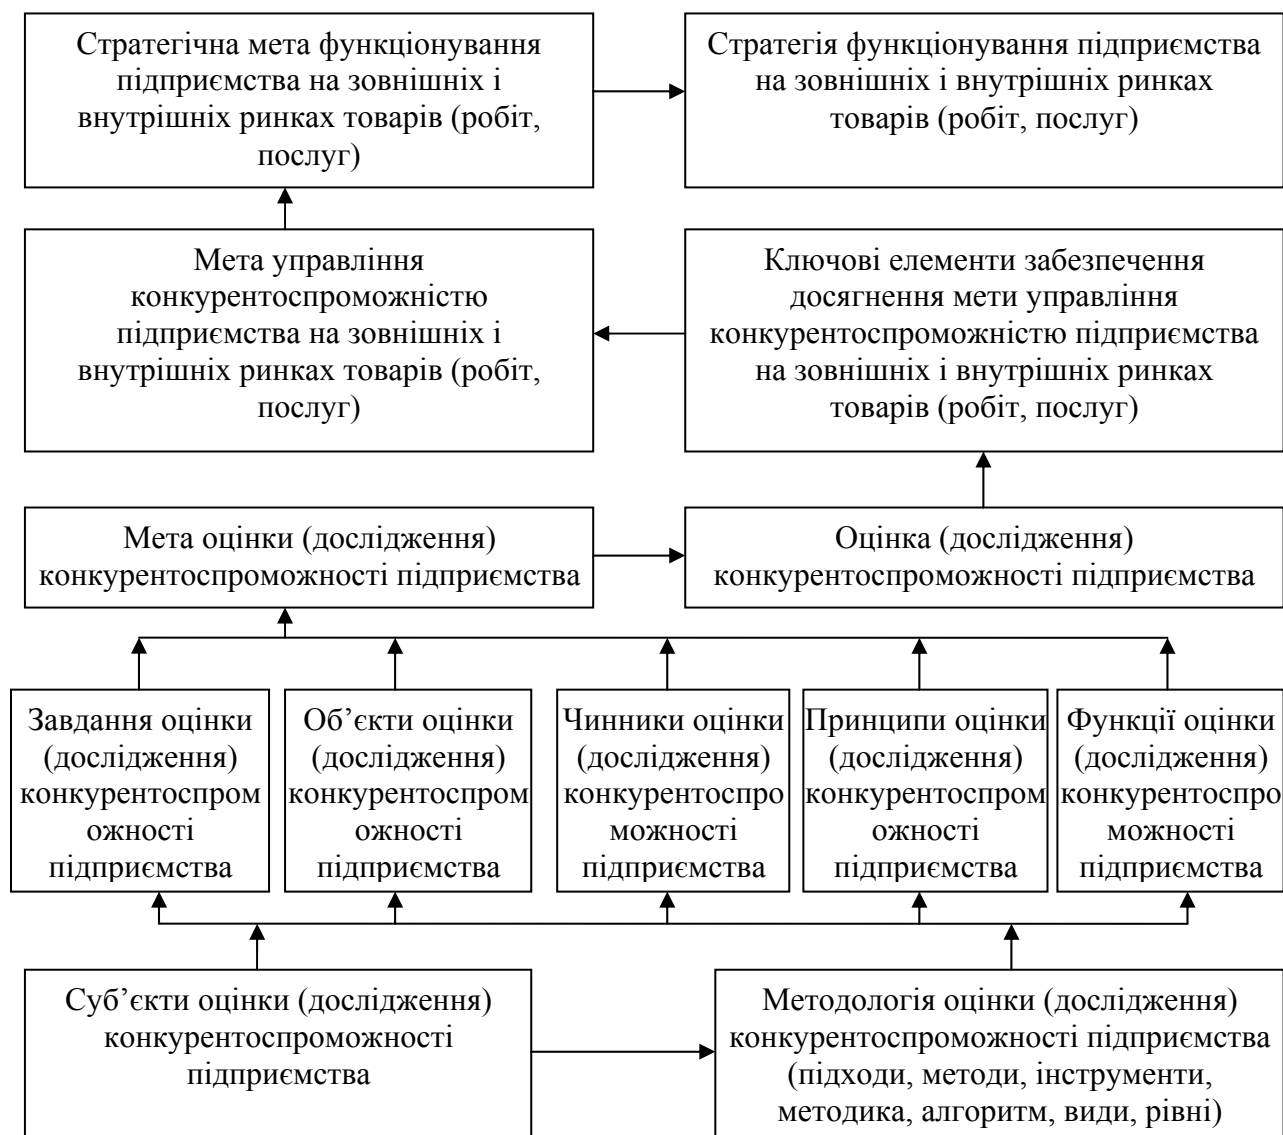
Стратегічна мета функціонування підприємства на зовнішніх і внутрішніх ринках товарів (робіт, послуг)

Стратегія функціонування підприємства на зовнішніх і внутрішніх ринках товарів (робіт, послуг)

Мета управління конкурентоспроможністю підприємства на зовнішніх і внутрішніх ринках товарів (робіт, послуг)

Ключові елементи забезпечення досягнення мети управління конкурентоспроможністю підприємства на зовнішніх і внутрішніх ринках товарів (робіт, послуг)

Мета оцінки (дослідження) конкурентоспроможності підприємства

Оцінка (дослідження) конкурентоспроможності підприємства

Завдання оцінки (дослідження) конкурентоспроможності підприємства

Об'єкти оцінки (дослідження) конкурентоспроможності підприємства

Чинники оцінки (дослідження) конкурентоспроможності підприємства

Принципи оцінки (дослідження) конкурентоспроможності підприємства

Функції оцінки (дослідження) конкурентоспроможності підприємства

Суб'єкти оцінки (дослідження) конкурентоспроможності підприємства

Методологія оцінки (дослідження) конкурентоспроможності підприємства (підходи, методи, інструменти, методика, алгоритм, види, рівні)